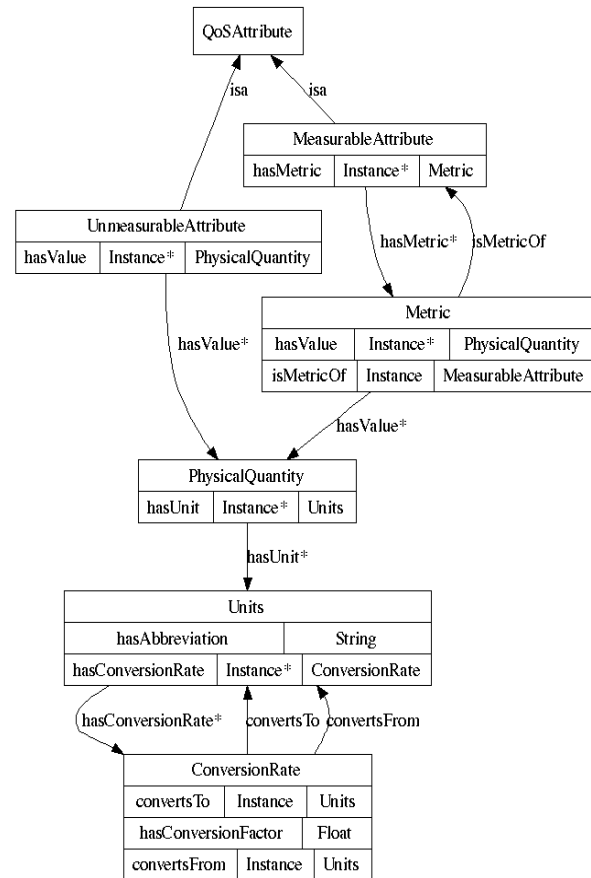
QoSAttribute

isa

isa

MeasurableAttribute

| hasMetric | Instance* | Metric |
|---|---|---|

UnmeasurableAttribute

| hasValue | Instance* | PhysicalQuantity |
|---|---|---|

hasMetric*

isMetricOf

Metric

| hasValue | Instance* | PhysicalQuantity |
|---|---|---|
| isMetricOf | Instance | MeasurableAttribute |

hasValue*

hasValue*

PhysicalQuantity

| hasUnit | Instance* | Units |
|---|---|---|

hasUnit*

Units

| hasAbbreviation | | String |
|---|---|---|
| hasConversionRate | Instance* | ConversionRate |

hasConversionRate*

convertsTo

convertsFrom

ConversionRate

| convertsTo | Instance | Units |
|---|---|---|
| hasConversionFactor | | Float |
| convertsFrom | Instance | Units |